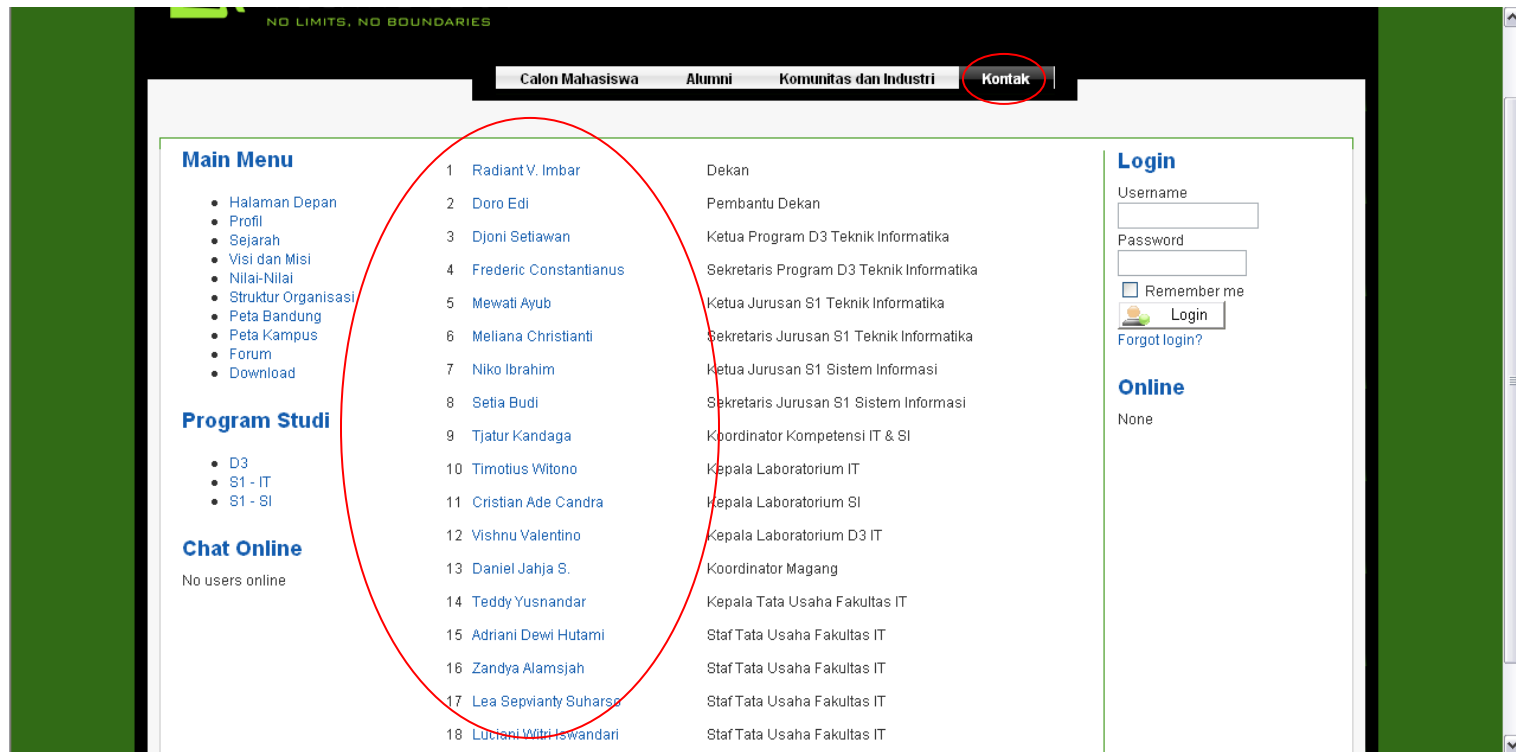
NO LIMITS, NO BOUNDARIES

Calon Mahasiswa Alumni Komunitas dan Industri Kontak

Main Menu

- Halaman Depan
- Profil
- Sejarah
- Visi dan Misi
- Nilai-Nilai
- Struktur Organisasi
- Peta Bandung
- Peta Kampus
- Forum
- Download

Program Studi

- D3
- S1 - IT
- S1 - SI

Chat Online

No users online

| | | |
|---|---|---|
| 1 | Radiant V. Imbar | Dekan |
| 2 | Doro Edi | Pembantu Dekan |
| 3 | Djoni Setiawan | Ketua Program D3 Teknik Informatika |
| 4 | Frederic Constantianus | Sekretaris Program D3 Teknik Informatika |
| 5 | Mewati Ayub | Ketua Jurusan S1 Teknik Informatika |
| 6 | Meliana Christianti | Sekretaris Jurusan S1 Teknik Informatika |
| 7 | Niko Ibrahim | Ketua Jurusan S1 Sistem Informasi |
| 8 | Setia Budi | Sekretaris Jurusan S1 Sistem Informasi |
| 9 | Tjatur Kandaga | Koordinator Kompetensi IT & SI |
| 10 | Timotius Witono | Kepala Laboratorium IT |
| 11 | Cristian Ade Candra | Kepala Laboratorium SI |
| 12 | Vishnu Valentino | Kepala Laboratorium D3 IT |
| 13 | Daniel Jahja S. | Koordinator Magang |
| 14 | Teddy Yusnandar | Kepala Tata Usaha Fakultas IT |
| 15 | Adriani Dewi Hutami | Staf Tata Usaha Fakultas IT |
| 16 | Zandya Alamsjah | Staf Tata Usaha Fakultas IT |
| 17 | Lea Sepvianty Suharso | Staf Tata Usaha Fakultas IT |
| 18 | Luciani Witri Iswandari | Staf Tata Usaha Fakultas IT |

Login

Username

Password

Remember me

Login

Forgot login?

Online

None